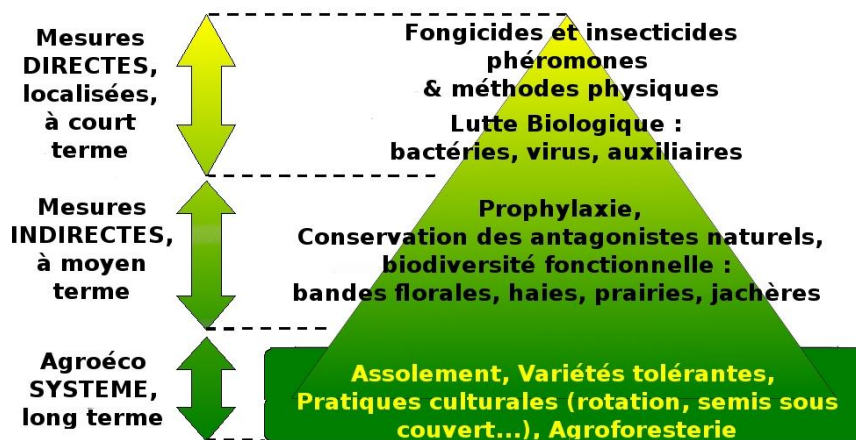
Mesures DIRECTES, localisées, à court terme

Fongicides et insecticides phéromones & méthodes physiques

Lutte Biologique : bactéries, virus, auxiliaires

Mesures INDIRECTES, à moyen terme

Prophylaxie, Conservation des antagonistes naturels, biodiversité fonctionnelle : bandes florales, haies, prairies, jachères

Agroéco SYSTEME, long terme

Assolement, Variétés tolérantes, Pratiques culturales (rotation, semis sous couvert...), Agroforesterie